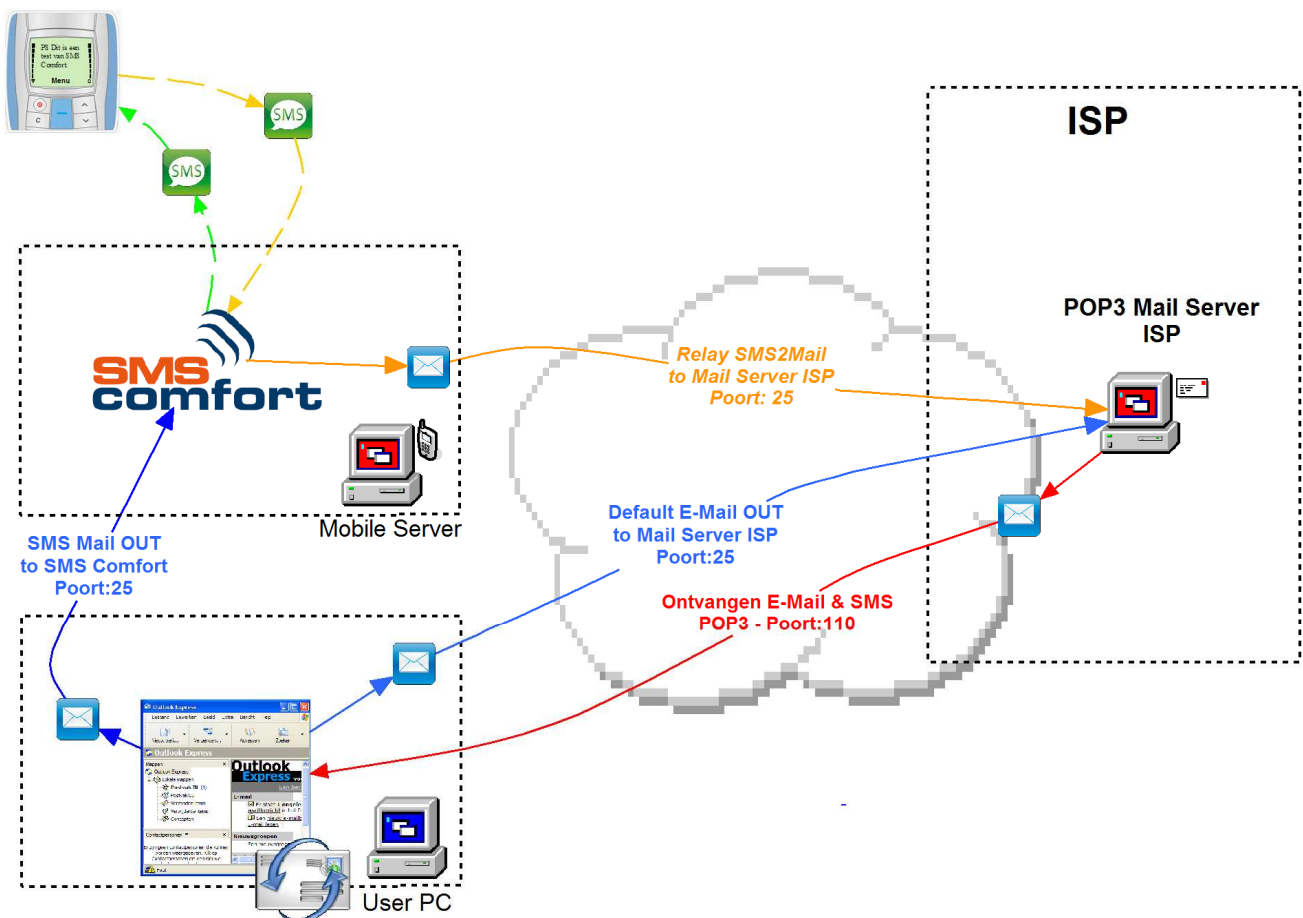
PI: Dit is een test van SMS Comfort.
Menu

SMS

SMS

ISP

POP3 Mail Server ISP

SMS comfort

Relay SMS2Mail to Mail Server ISP Poort: 25

Mobile Server

Default E-Mail OUT to Mail Server ISP Poort:25

SMS Mail OUT to SMS Comfort Poort:25

Ontvangen E-Mail & SMS POP3 - Poort:110

Outlook Express

Outlook Express

User PC